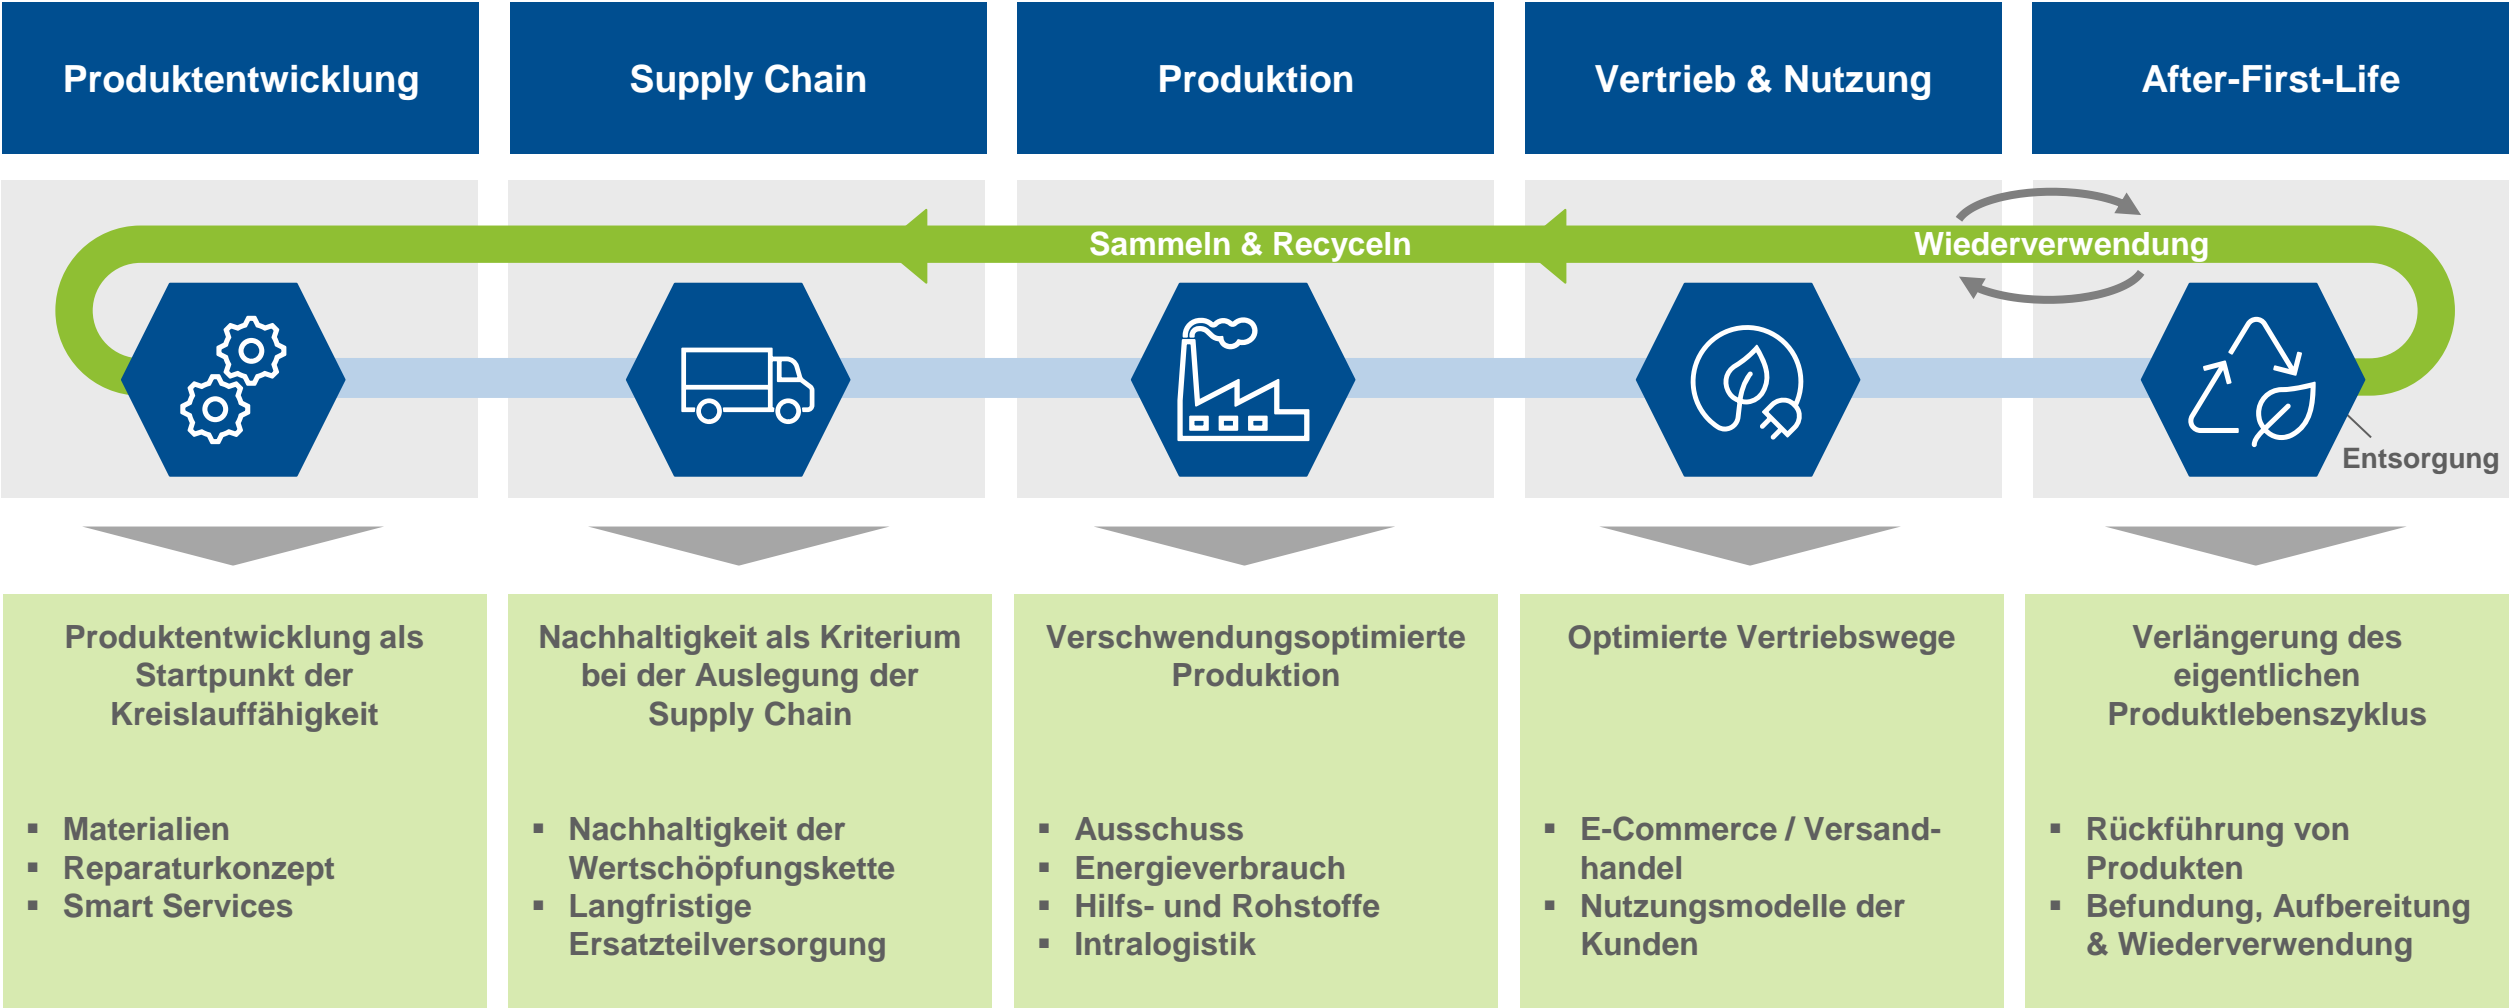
Produktentwicklung

Supply Chain

Produktion

Vertrieb & Nutzung

After-First-Life

Sammeln & Recyceln

Wiederverwendung

Entsorgung

Produktentwicklung als Startpunkt der Kreislauffähigkeit

- Materialien
- Reparaturkonzept
- Smart Services

Nachhaltigkeit als Kriterium bei der Auslegung der Supply Chain

- Nachhaltigkeit der Wertschöpfungskette
- Langfristige Ersatzteilversorgung

Verschwendungsoptimierte Produktion

- Ausschuss
- Energieverbrauch
- Hilfs- und Rohstoffe
- Intralogistik

Optimierte Vertriebswege

- E-Commerce / Versand-handel
- Nutzungsmodelle der Kunden

Verlängerung des eigentlichen Produktlebenszyklus

- Rückführung von Produkten
- Befundung, Aufbereitung & Wiederverwendung